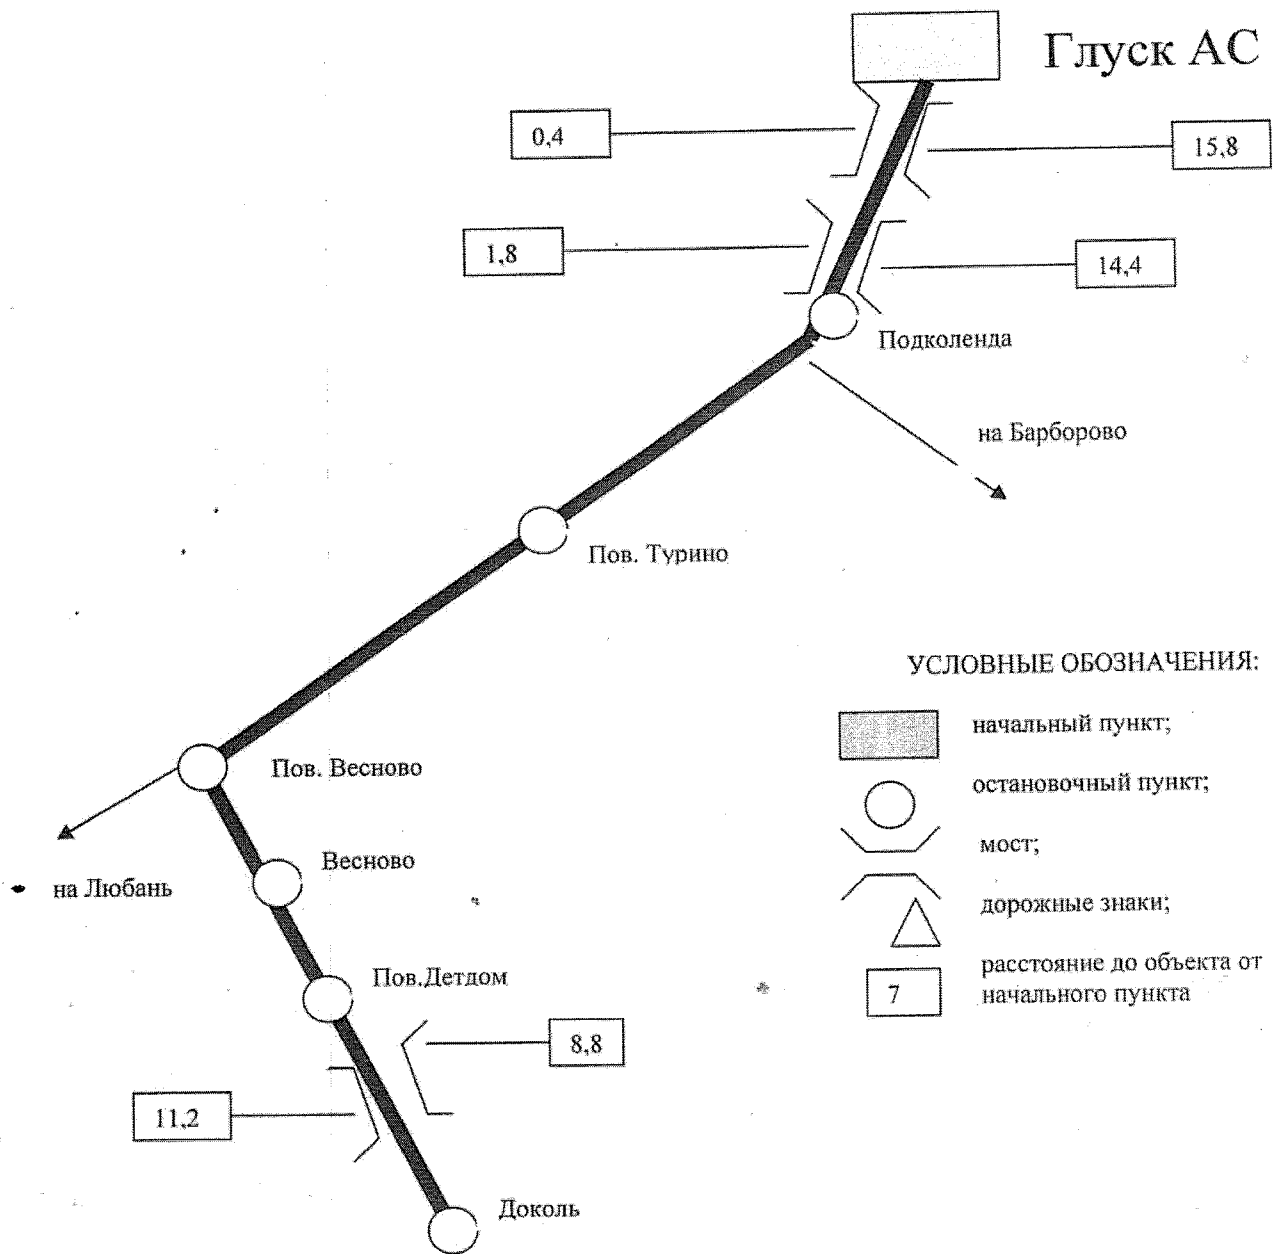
Глуск АС

0,4

15,8

1,8

14,4

Подколенда

на Барборово

Пов. Турино

УСЛОВНЫЕ ОБОЗНАЧЕНИЯ:

начальный пункт;

остановочный пункт;

мост;

дорожные знаки;

расстояние до объекта от начального пункта

7

Пов. Весново

на Любань

Весново

Пов.Детдом

8,8

11,2

Доколь